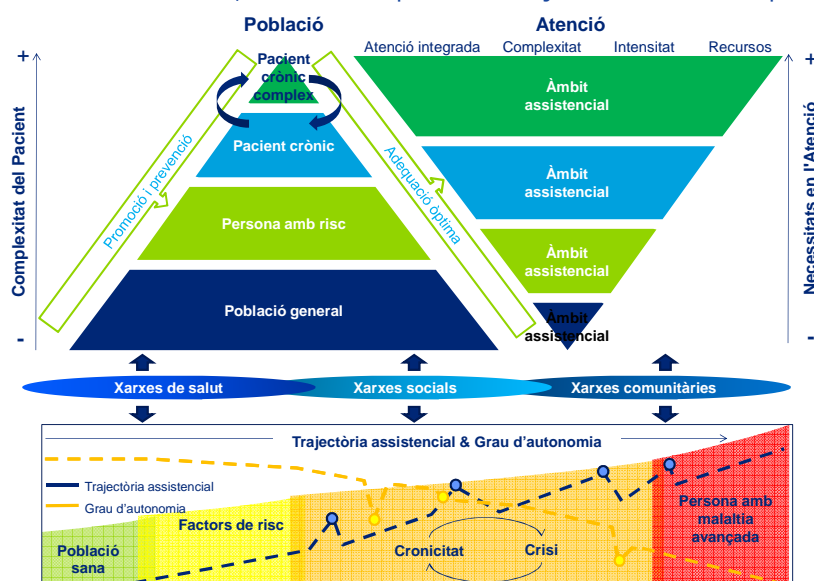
Població

Atenció

Atenció integrada Complexitat Intensitat Recursos

+

Complexitat del Pacient

-

Pacient crònic complex

Pacient crònic

Persona amb risc

Població general

Promoció i prevenció

Adequació òptima

Àmbit assistencial

Àmbit assistencial

Àmbit assistencial

Àmbit assistencial

+

Necessitats en l'Atenció

-

Xarxes de salut

Xarxes socials

Xarxes comunitàries

Trajectòria assistencial & Grau d'autonomia

Trajectòria assistencial

Grau d'autonomia

Factors de risc

Població sana

Cronicitat

Crisi

Persona amb malaltia avançada